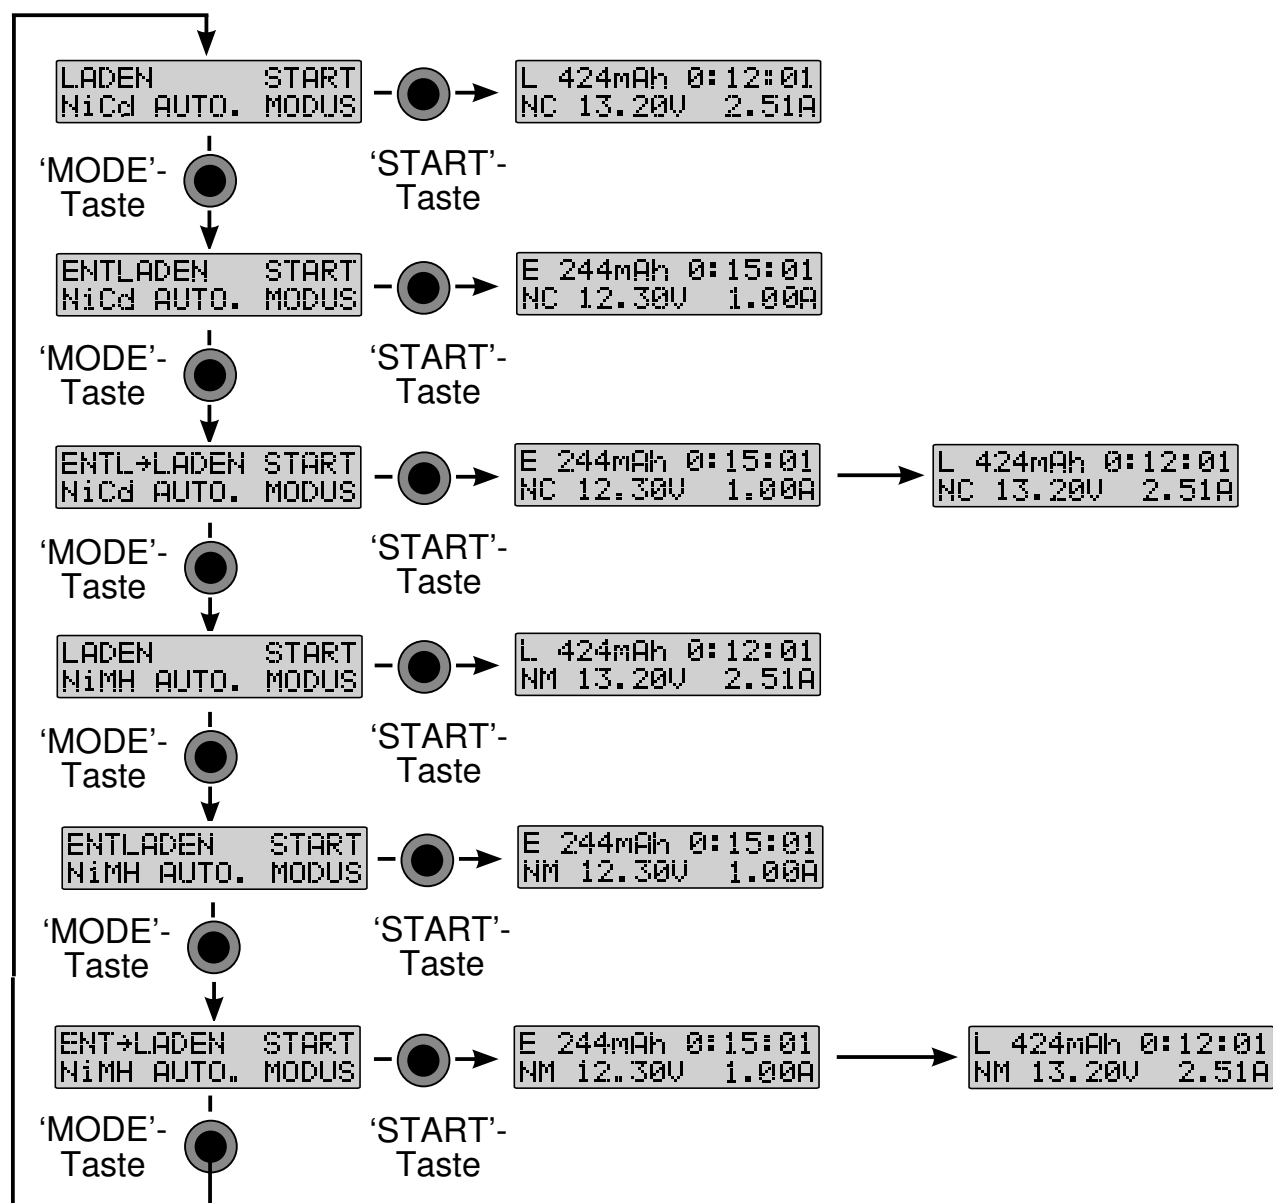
LADEN START
NiCd AUTO. MODUS

L 424mAh 0:12:01
NC 13.20V 2.51A

'MODE'-
Taste

'START'-
Taste

ENTLADEN START
NiCd AUTO. MODUS

E 244mAh 0:15:01
NC 12.30V 1.00A

'MODE'-
Taste

'START'-
Taste

ENTL→LADEN START
NiCd AUTO. MODUS

E 244mAh 0:15:01
NC 12.30V 1.00A

L 424mAh 0:12:01
NC 13.20V 2.51A

'MODE'-
Taste

'START'-
Taste

LADEN START
NiMH AUTO. MODUS

L 424mAh 0:12:01
NM 13.20V 2.51A

'MODE'-
Taste

'START'-
Taste

ENTLADEN START
NiMH AUTO. MODUS

E 244mAh 0:15:01
NM 12.30V 1.00A

'MODE'-
Taste

'START'-
Taste

ENT→LADEN START
NiMH AUTO. MODUS

E 244mAh 0:15:01
NM 12.30V 1.00A

L 424mAh 0:12:01
NM 13.20V 2.51A

'MODE'-
Taste

'START'-
Taste